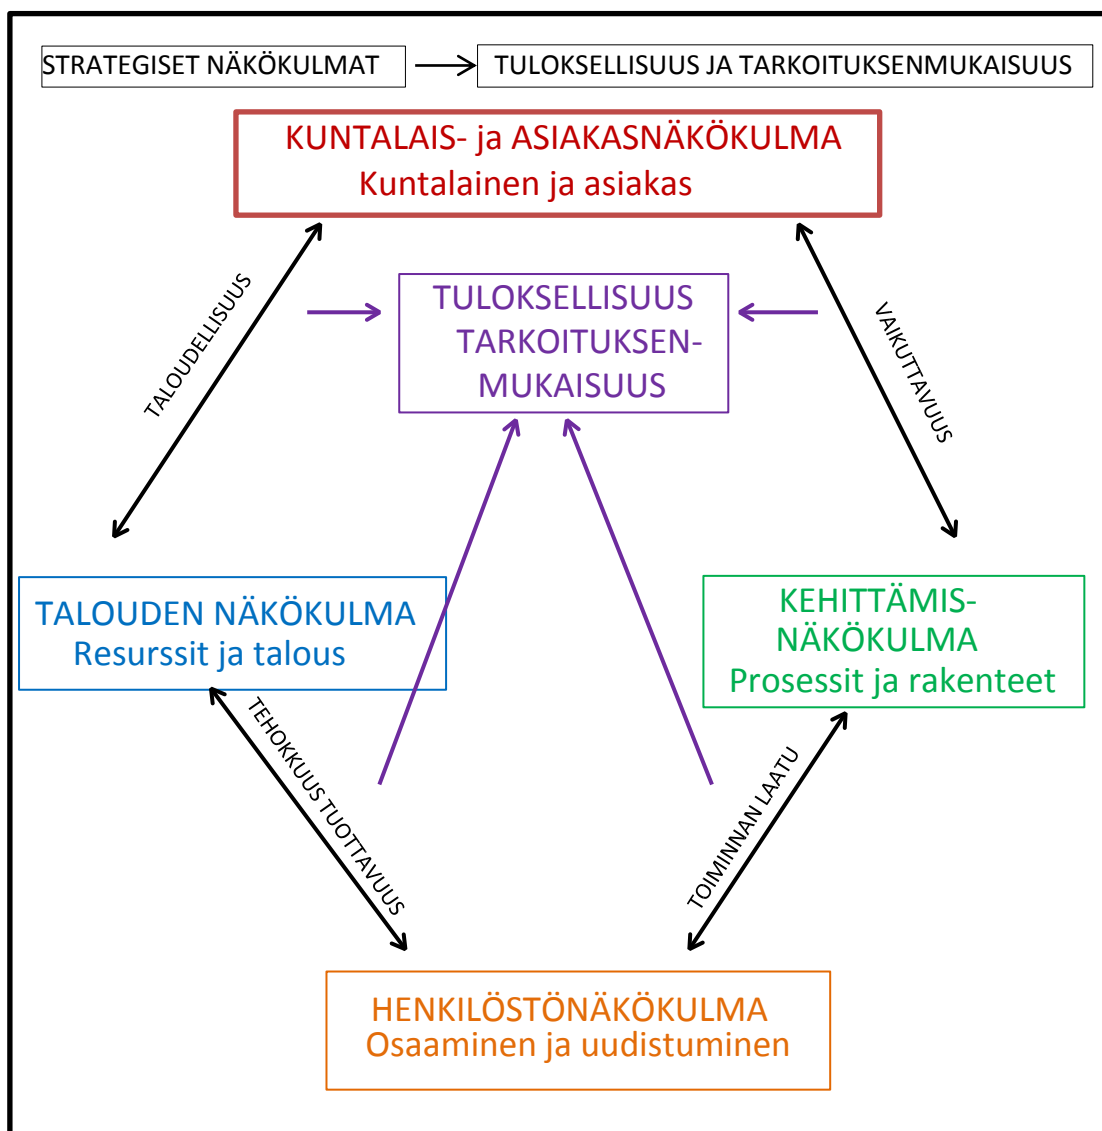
STRATEGISET NÄKÖKULMAT

TULOKSELLISUUS JA TARKOITUKSENMUKAISUUS

KUNTALAIS- ja ASIAKASNÄKÖKULMA
Kuntalainen ja asiakas

TALOUDELLISUUS

TULOKSELLISUUS
TARKOITUKSENMUKAISUUS

VAIKUTTAVUUS

TALOUDEN NÄKÖKULMA
Resurssit ja talous

KEHITTÄMISNÄKÖKULMA
Prosessit ja rakenteet

TEHOKKUUS TUOTTAVUUS

TOIMINNAN LAATU

HENKILÖSTÖNÄKÖKULMA
Osaaminen ja uudistuminen